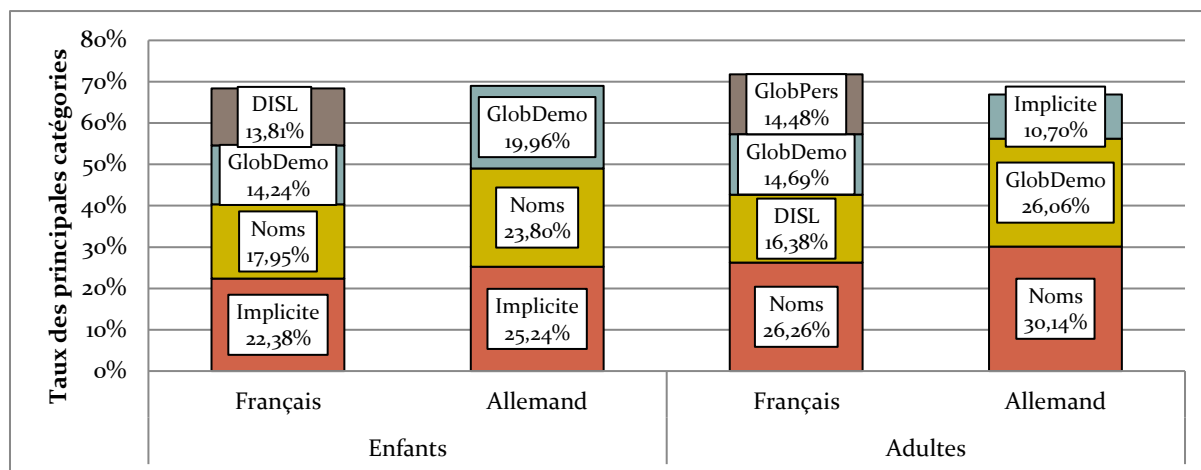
Taux des principales catégories

80%
70%
60%
50%
40%
30%
20%
10%
0%

DISL 13,81%
GlobDemo 14,24%
Noms 17,95%
Implicite 22,38%

GlobDemo 19,96%
Noms 23,80%
Implicite 25,24%

GlobPers 14,48%
GlobDemo 14,69%
DISL 16,38%
Noms 26,26%

Implicite 10,70%
GlobDemo 26,06%
Noms 30,14%

Français
Allemand
Français
Allemand

Enfants
Adultes